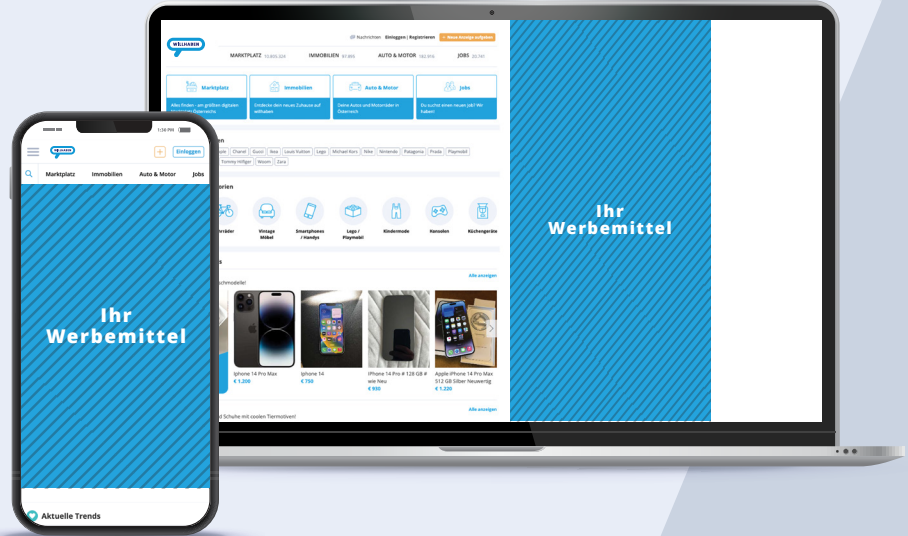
WILLHABEN

Nachrichten Einloggen | Registrieren + Neue Anzeige aufgeben

MARKTPLATZ 10.805.334 IMMOBILIEN 97.895 AUTO & MOTOR 182.916 JOBS 26.141

Marktplatz
Alles finden - am größten digitalen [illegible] Österreichs

Immobilien
Entdecke dein neues Zuhause auf willhaben

Auto & Motor
Deine Autos und Motorräder in Österreich

Jobs
Du suchst einen neuen Job? Wir haben!

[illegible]n
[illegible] Chanel Gucci Ikea Louis Vuitton Lego Michael Kors Nike Nintendo Patagonia Prada Playmobil Tommy Hilfiger Wusen Zara

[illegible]orien
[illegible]räder Vintage Möbel Smartphones / Handys Lego / Playmobil Kindermode Konsolen Küchengeräte

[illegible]s
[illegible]chmodelle!
Alle anzeigen

Iphone 14 Pro Max
€ 1.200

Iphone 14
€ 750

IPhone 14 Pro # 128 GB # wie Neu
€ 930

Apple IPhone 14 Pro Max 512 GB Silber Neuwertig
€ 1.220

Alle anzeigen
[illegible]d Schuhe mit coolen Tiermotiven!

Ihr Werbemittel

1:26 PM

WILLHABEN

Einloggen

Marktplatz Immobilien Auto & Motor Jobs

Ihr Werbemittel

Aktuelle Trends